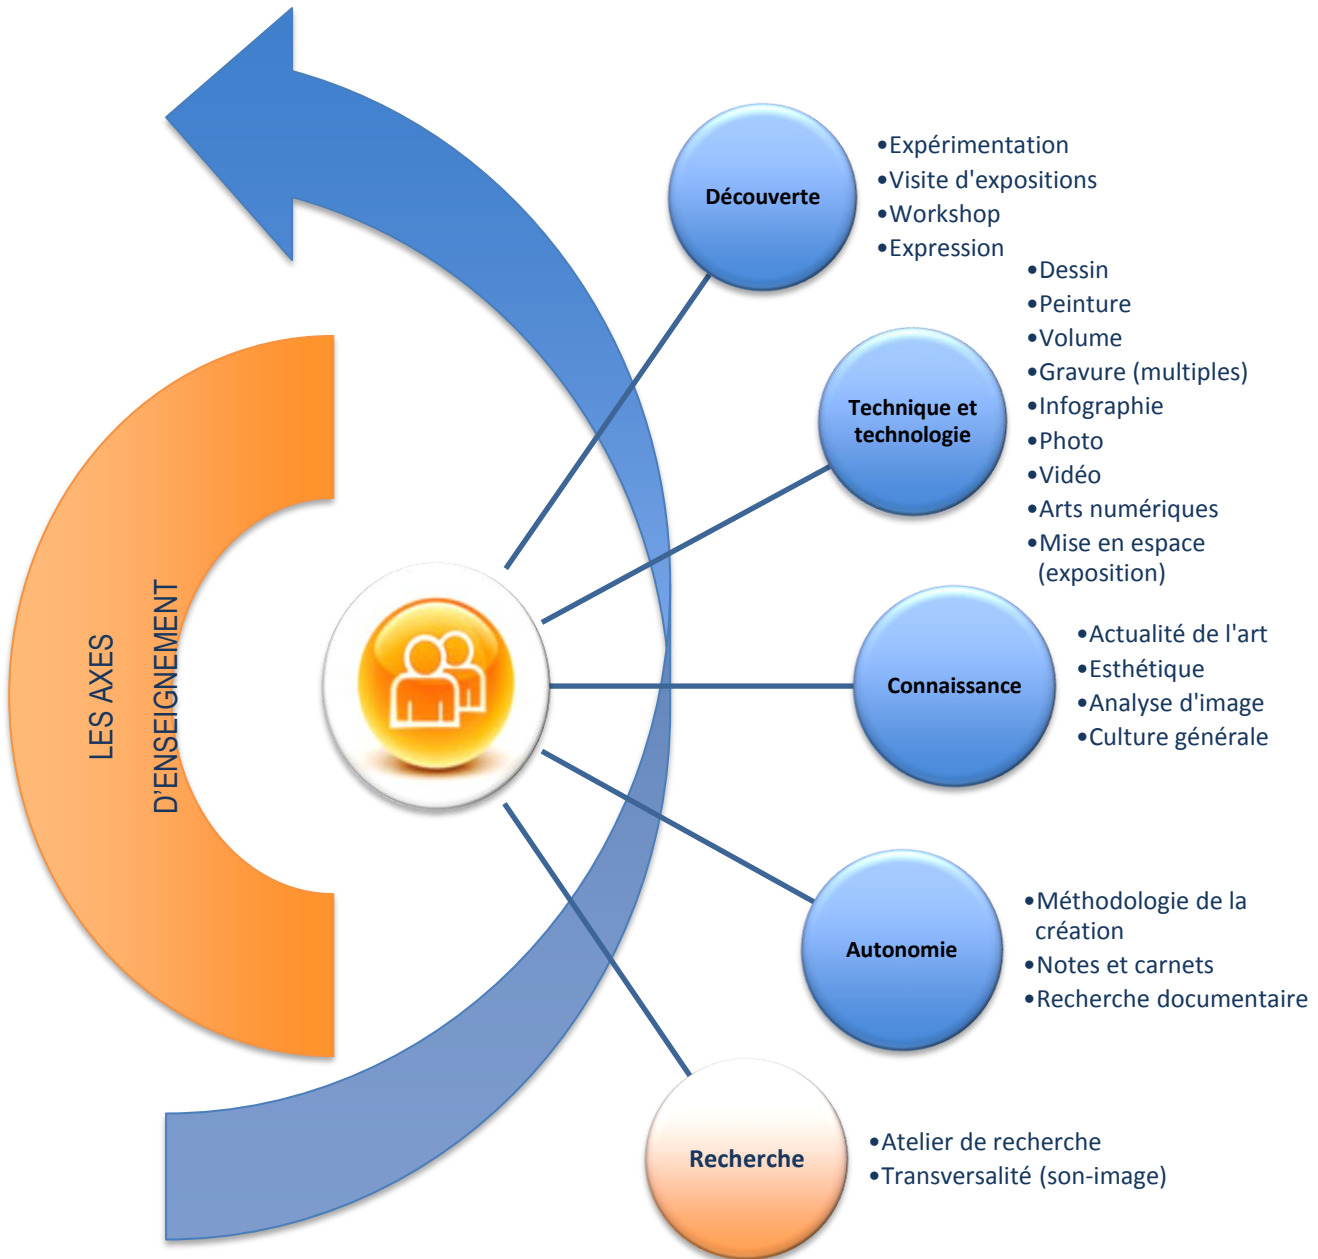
LES AXES D'ENSEIGNEMENT

Découverte
•Expérimentation
•Visite d'expositions
•Workshop
•Expression

Technique et technologie
•Dessin
•Peinture
•Volume
•Gravure (multiples)
•Infographie
•Photo
•Vidéo
•Arts numériques
•Mise en espace (exposition)

Connaissance
•Actualité de l'art
•Esthétique
•Analyse d'image
•Culture générale

Autonomie
•Méthodologie de la création
•Notes et carnets
•Recherche documentaire

Recherche
•Atelier de recherche
•Transversalité (son-image)